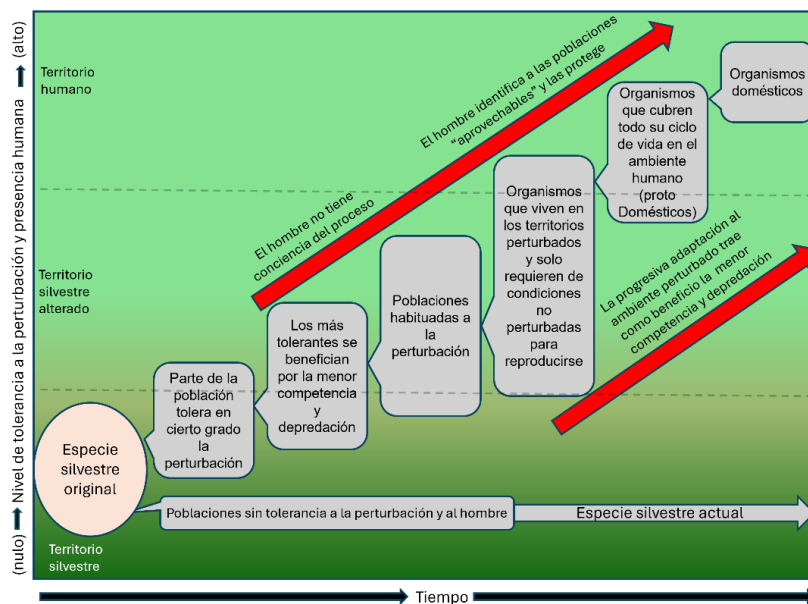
(nulo) Nivel de tolerancia a la perturbación y presencia humana (alto)

Territorio humano

Territorio silvestre alterado

Territorio silvestre

El hombre identifica a las poblaciones "aprovechables" y las protege

El hombre no tiene conciencia del proceso

Organismos domésticos

Organismos que cubren todo su ciclo de vida en el ambiente humano (proto Domésticos)

Organismos que viven en los territorios perturbados y solo requieren de condiciones no perturbadas para reproducirse

Poblaciones habituadas a la perturbación

Los más tolerantes se benefician por la menor competencia y depredación

Parte de la población tolera en cierto grado la perturbación

Especie silvestre original

La progresiva adaptación al ambiente perturbado trae como beneficio la menor competencia y depredación

Poblaciones sin tolerancia a la perturbación y al hombre

Especie silvestre actual

Tiempo